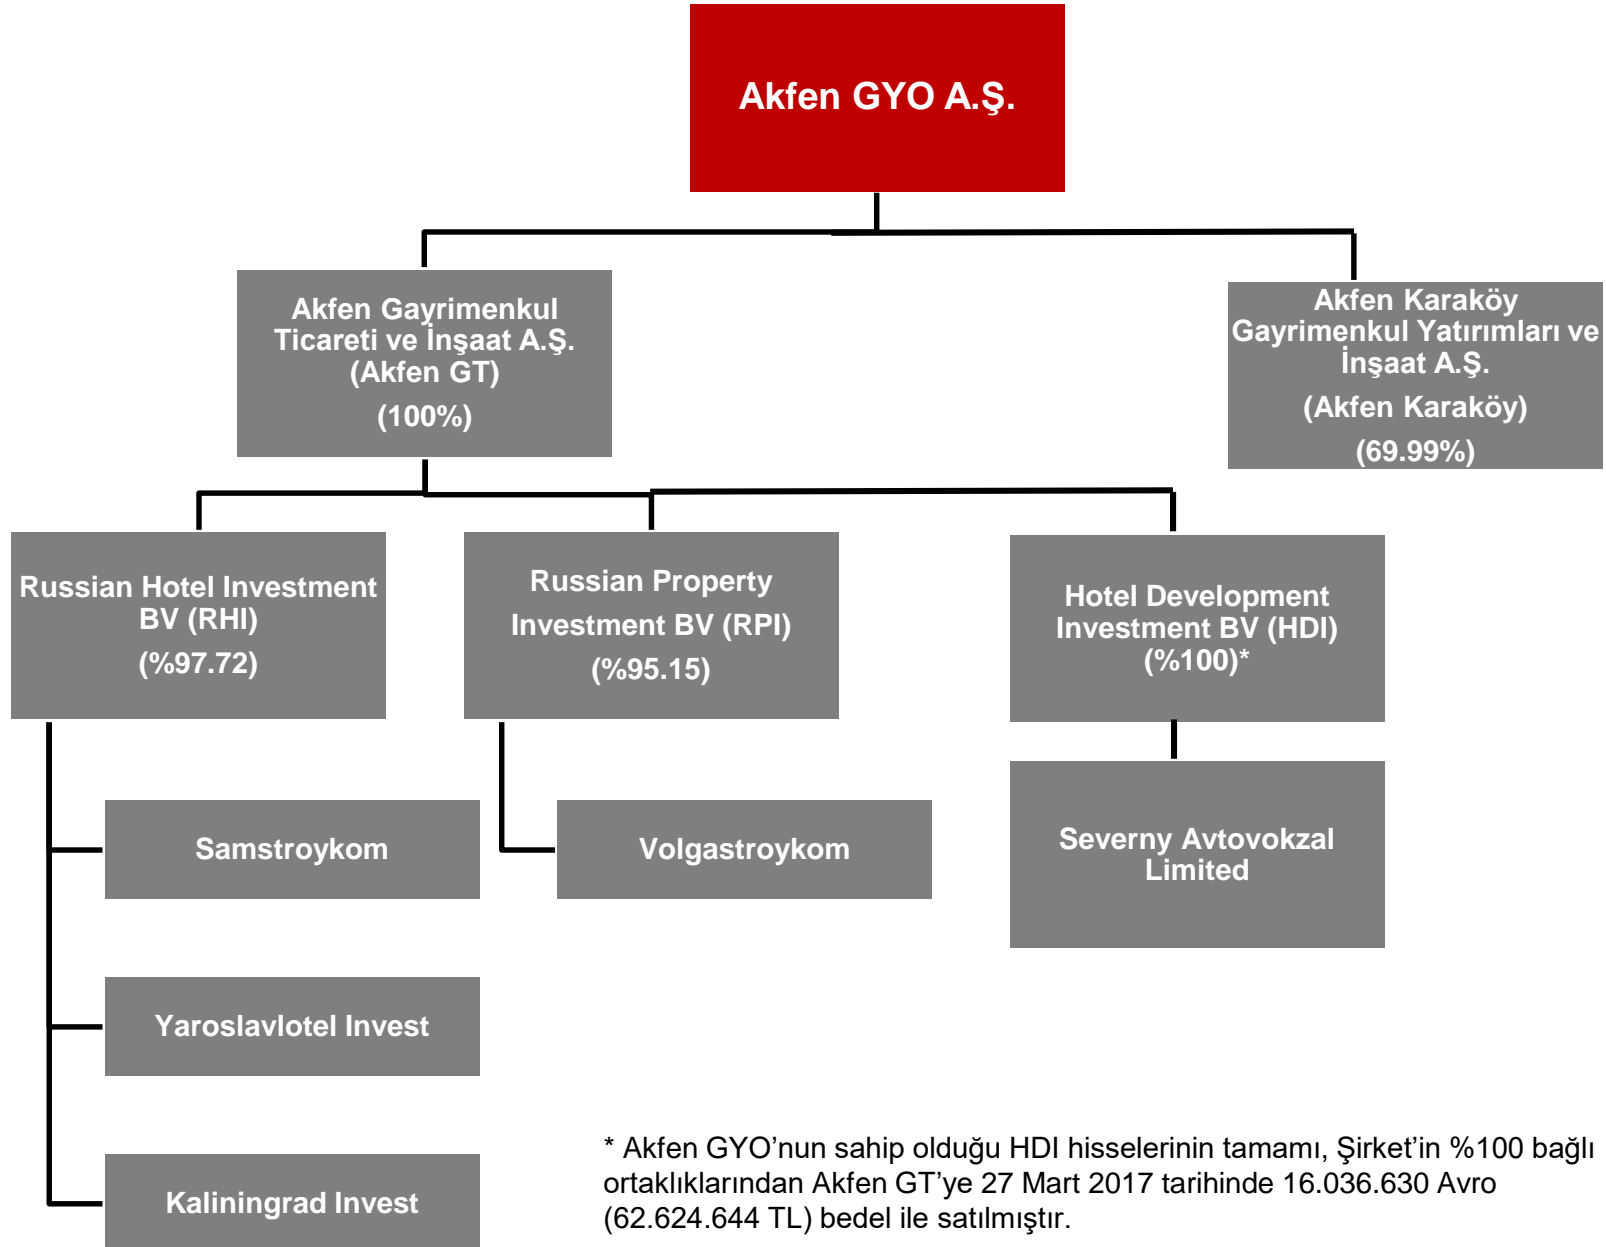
Akfen GYO A.Ş.

Akfen Gayrimenkul Ticareti ve İnşaat A.Ş. (Akfen GT)
(100%)

Akfen Karaköy Gayrimenkul Yatırımları ve İnşaat A.Ş.
(Akfen Karaköy)
(69.99%)

Russian Hotel Investment BV (RHI)
(%97.72)

Russian Property Investment BV (RPI)
(%95.15)

Hotel Development Investment BV (HDI)
(%100)*

Samstroykom

Volgastroykom

Severny Avtovokzal Limited

Yaroslavlotel Invest

Kaliningrad Invest

* Akfen GYO'nun sahip olduğu HDI hisselerinin tamamı, Şirket'in %100 bağlı ortaklıklarından Akfen GT'ye 27 Mart 2017 tarihinde 16.036.630 Avro (62.624.644 TL) bedel ile satılmıştır.